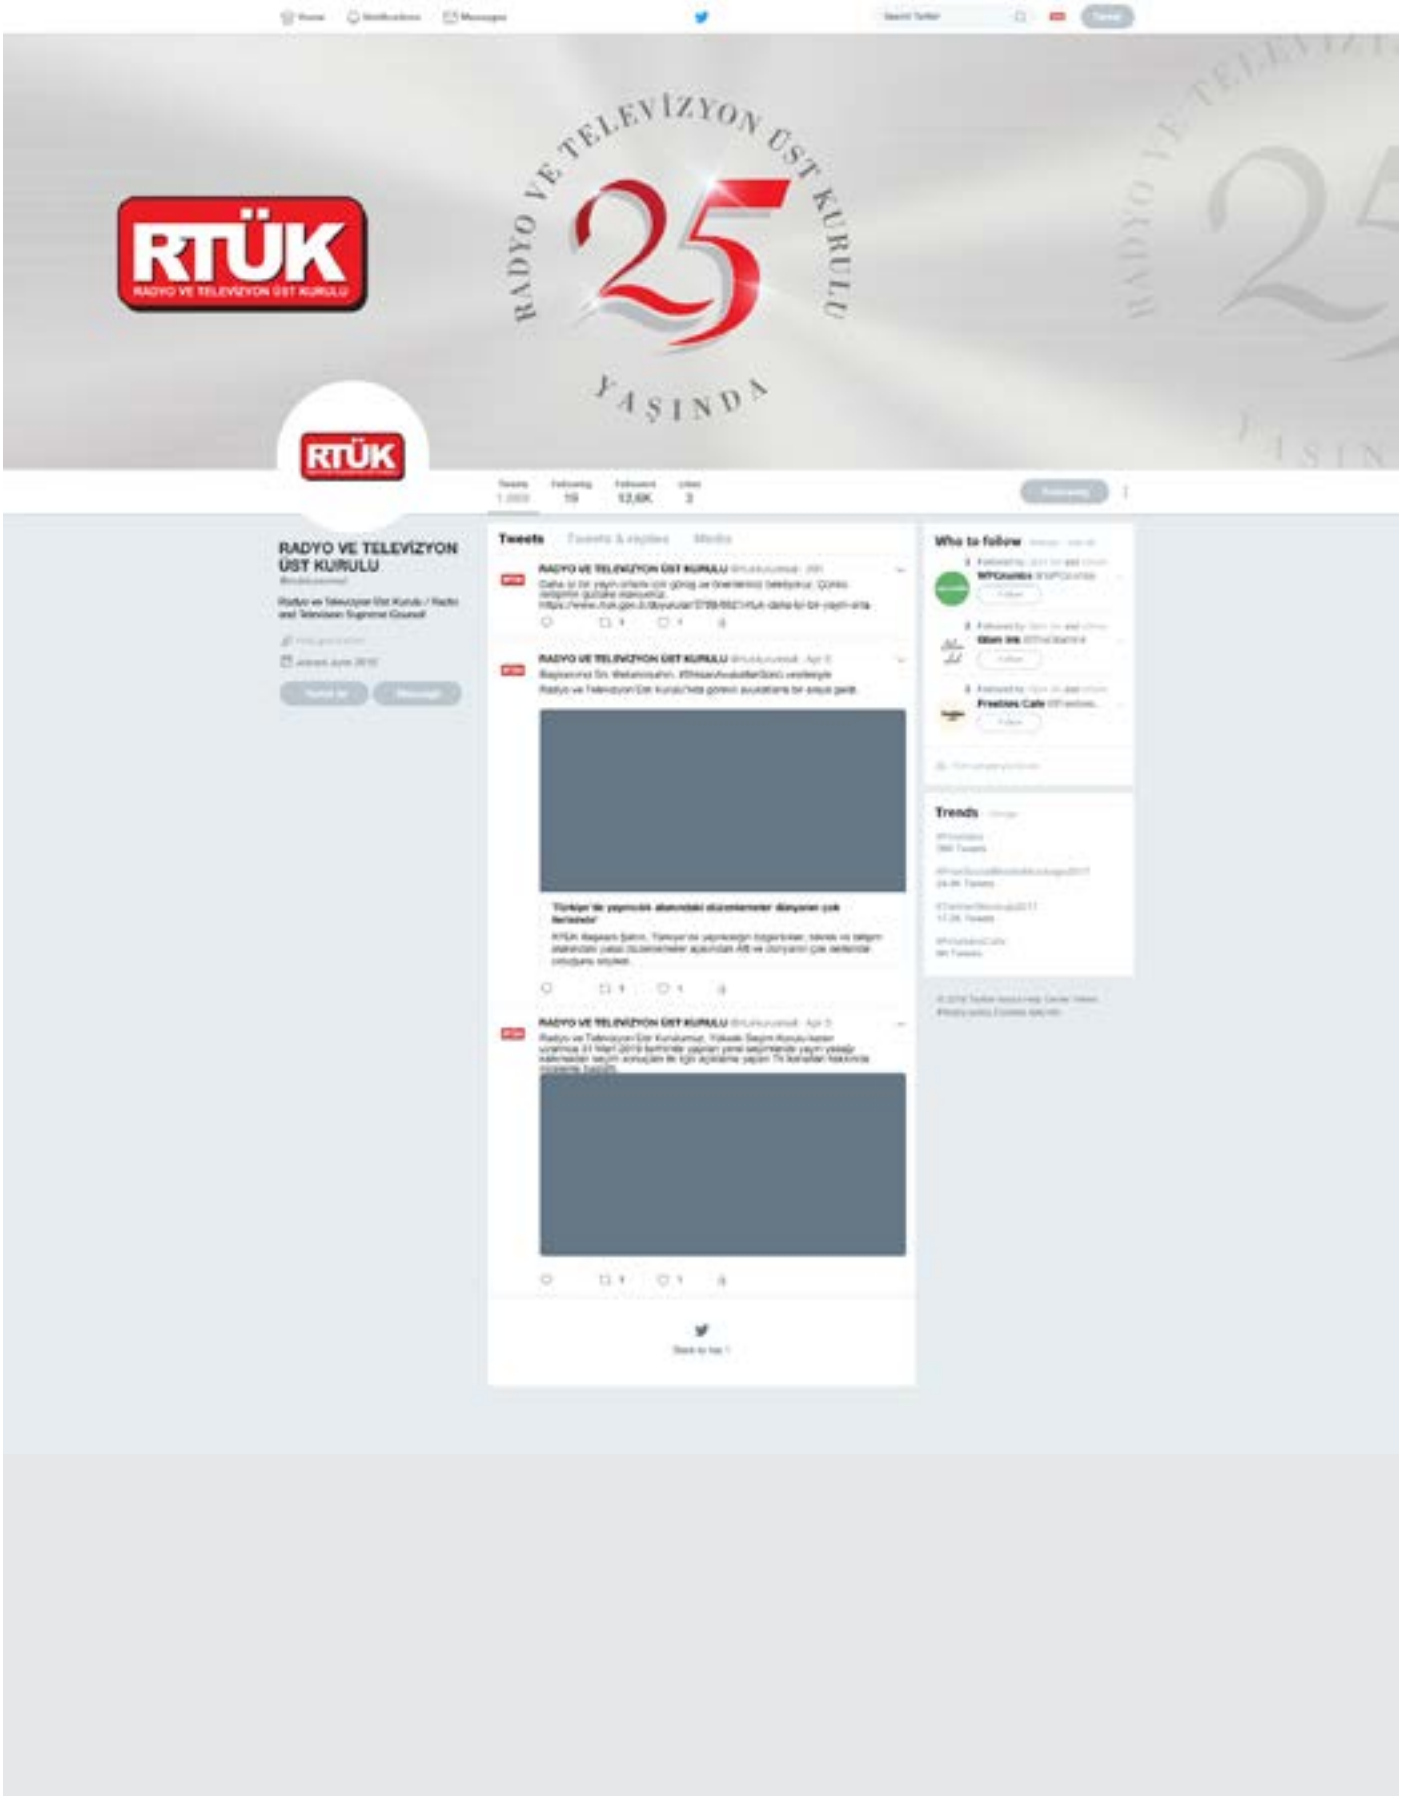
Home Notifications Messages Search Twitter Tweet

RTÜK RADYO VE TELEVİZYON ÜST KURULU

RADYO VE TELEVİZYON ÜST KURULU 25 YAŞINDA

RTÜK

Tweets Following 19 Followers 12,6K Likes 3

RADYO VE TELEVİZYON ÜST KURULU

Radyo ve Televizyon Üst Kurulu / Radio and Television Supreme Council

Tweets Tweets & replies Media

RADYO VE TELEVİZYON ÜST KURULU

RADYO VE TELEVİZYON ÜST KURULU

'Türkiye'de yayıncılık alanındaki düzenlemeler dünyanın çok ilerisinde'

RADYO VE TELEVİZYON ÜST KURULU

Who to follow

Freebies Cafe

Trends

Back to top ↑